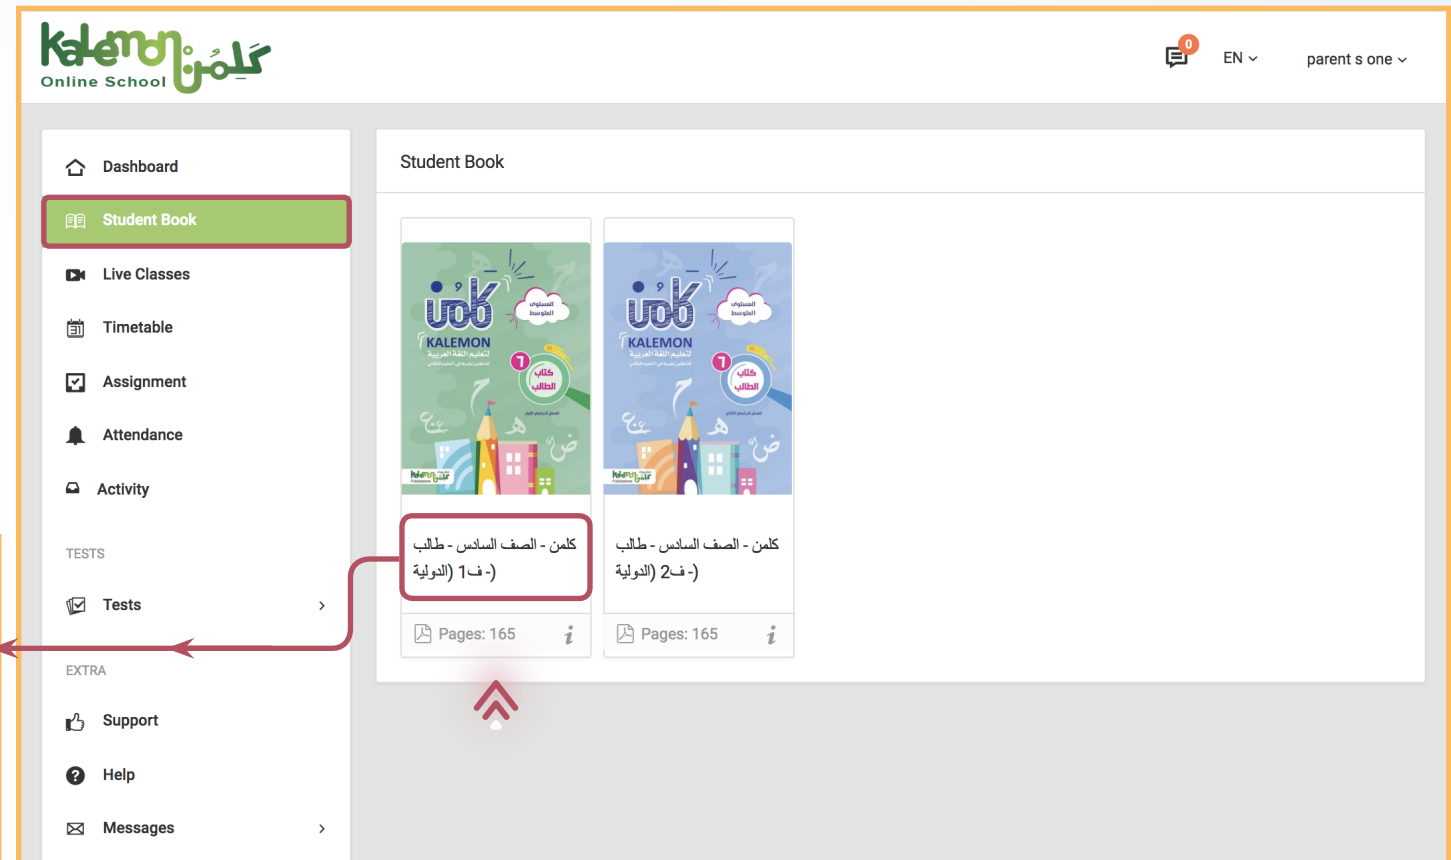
Kalemon كلمن
Online School

0
EN
parent s one

Dashboard
Student Book
Live Classes
Timetable
Assignment
Attendance
Activity

TESTS
Tests

EXTRA
Support
Help
Messages

Student Book

كلمن
المستوى المتوسط
KALEMON
لتعليم اللغة العربية
٦
كتاب الطالب

كلمن - الصف السادس - طالب (ف1 - الدولية)
Pages: 165

كلمن
المستوى المتوسط
KALEMON
لتعليم اللغة العربية
٦
كتاب الطالب

كلمن - الصف السادس - طالب (ف2 - الدولية)
Pages: 165